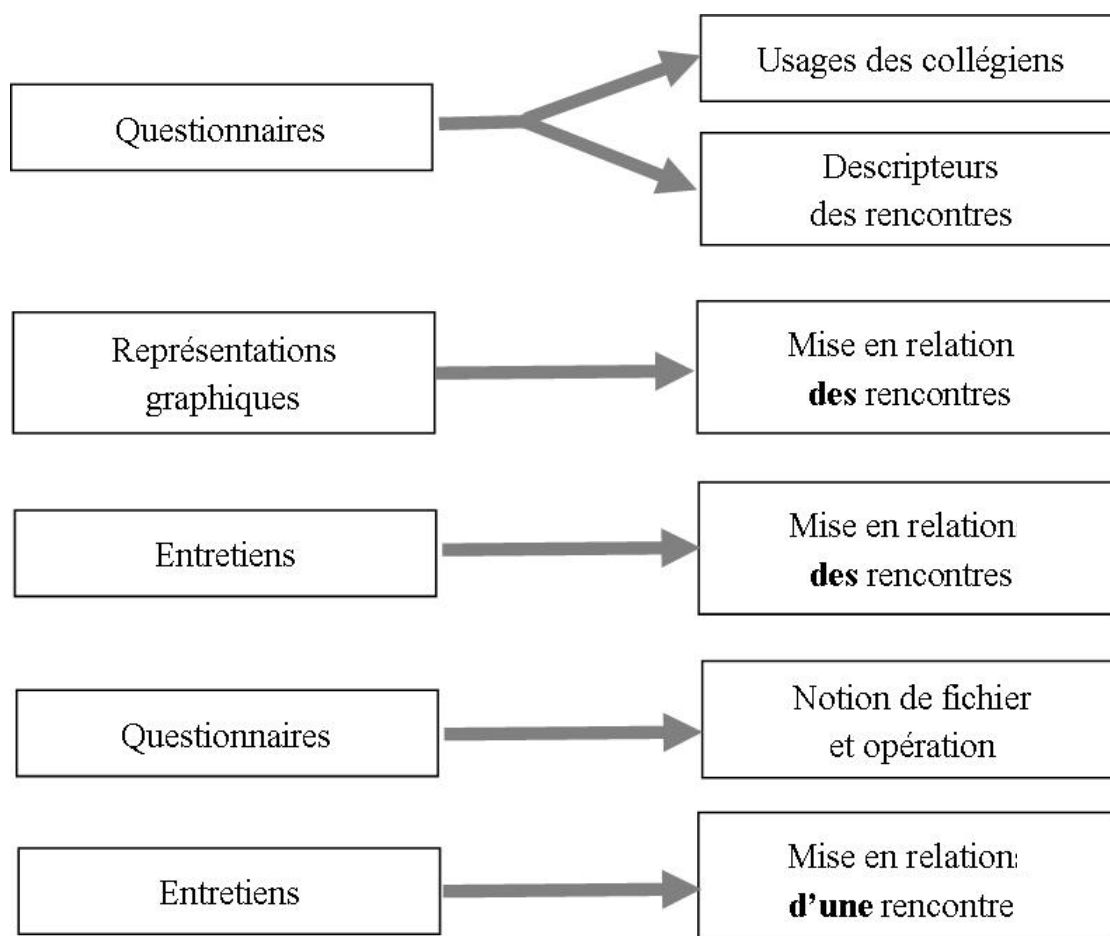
Questionnaires

Usages des collégiens

Descripteurs des rencontres

Représentations graphiques

Mise en relation **des** rencontres

Entretiens

Mise en relation **des** rencontres

Questionnaires

Notion de fichier et opération

Entretiens

Mise en relation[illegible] **d'une** rencontre